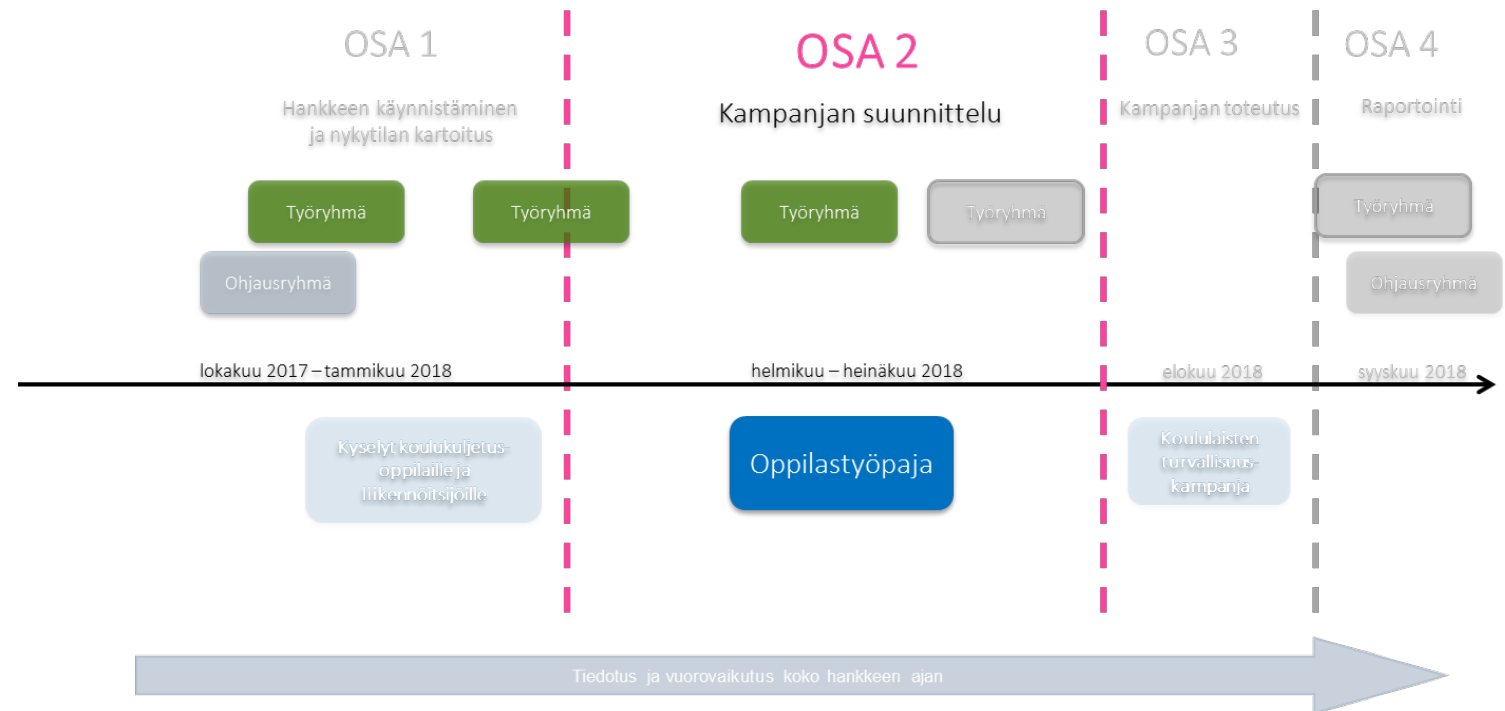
OSA 1

Hankkeen käynnistäminen ja nykytilan kartoitus

Työryhmä

Työryhmä

Ohjausryhmä

lokakuu 2017 – tammikuu 2018

Kyselyt koulukuljetusoppilaille ja liikennöitsijöille

OSA 2

Kampanjan suunnittelu

Työryhmä

Työryhmä

helmikuu – heinäkuu 2018

Oppilastyöpaja

OSA 3

Kampanjan toteutus

elokuu 2018

Koululaisten turvallisuuskampanja

OSA 4

Raportointi

Työryhmä

Ohjausryhmä

syyskuu 2018

Tiedotus ja vuorovaikutus koko hankkeen ajan